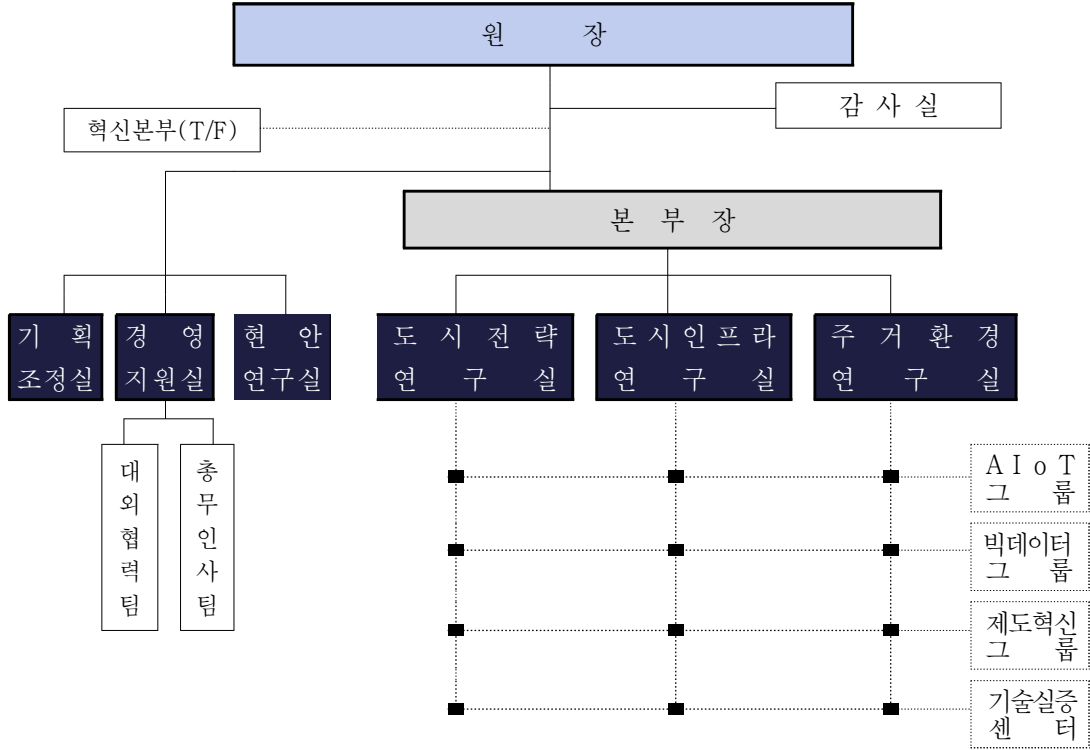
원 장

감 사 실

혁신본부(T/F)

본 부 장

기 획 조정실

경 영 지원실

현 안 연구실

도 시 전 략 연 구 실

도시인프라 연 구 실

주 거 환 경 연 구 실

대외협력팀

총무인사팀

AIoT 그 룹

빅데이터 그 룹

제도혁신 그 룹

기술실증 센 터